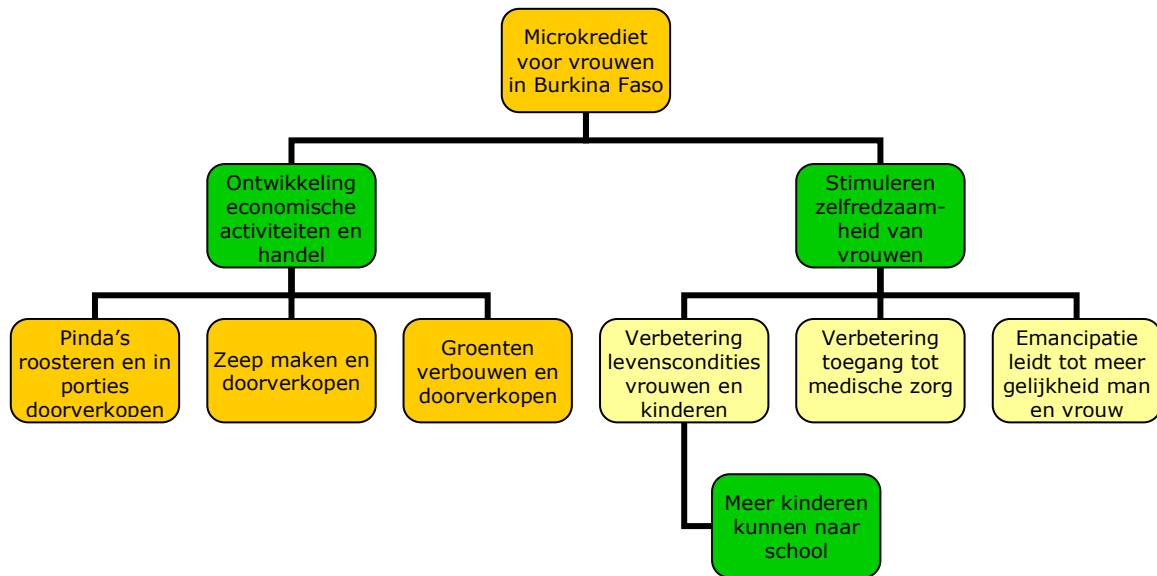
Microkrediet voor vrouwen in Burkina Faso

Ontwikkeling economische activiteiten en handel

Stimuleren zelfredzaamheid van vrouwen

Pinda's roosteren en in porties doorverkopen

Zeep maken en doorverkopen

Groenten verbouwen en doorverkopen

Verbetering levenscondities vrouwen en kinderen

Verbetering toegang tot medische zorg

Emancipatie leidt tot meer gelijkheid man en vrouw

Meer kinderen kunnen naar school